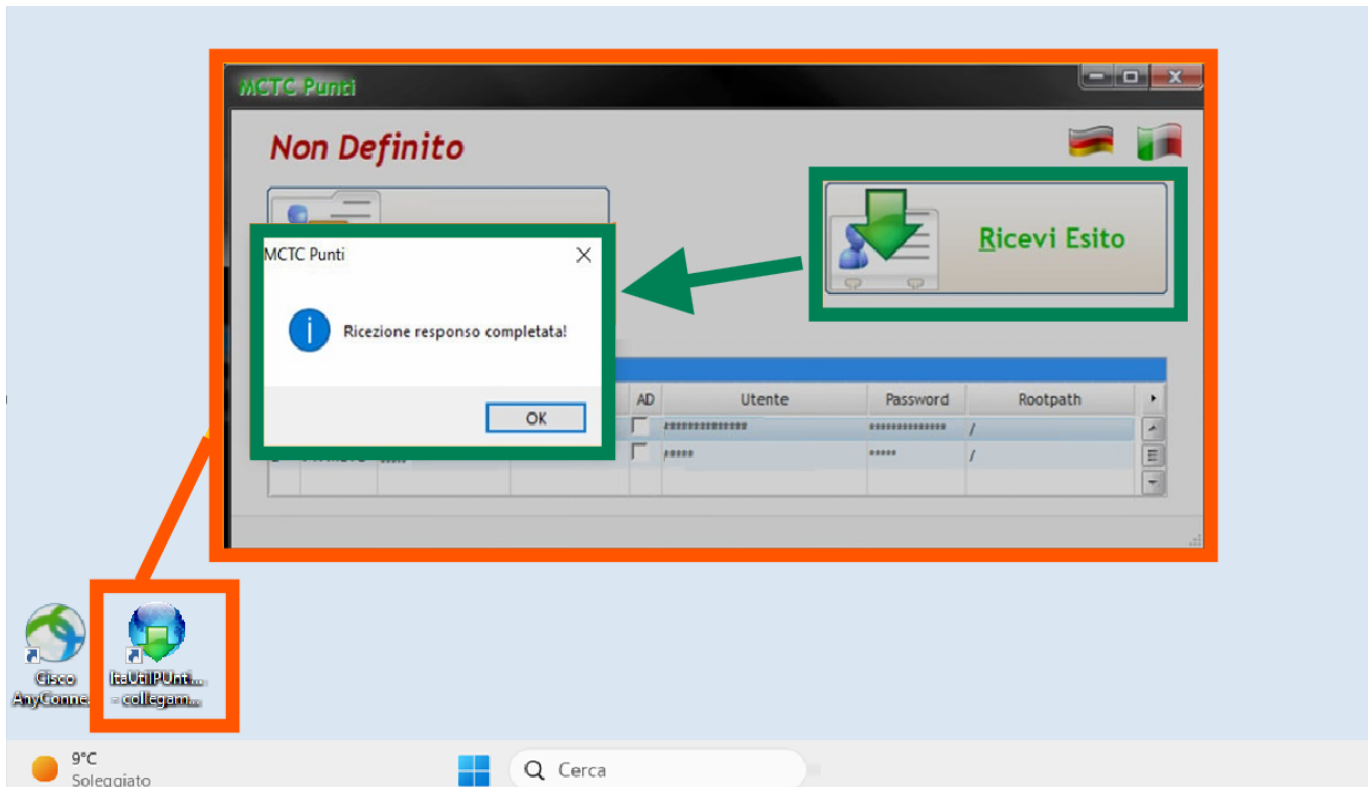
MCTC Punti

Non Definito

Ricevi Esito

MCTC Punti

Ricezione responso completata!

OK

| AD | Utente | Password | Rootpath |
|---|---|---|---|
| | ************** | ************** | / |
| | ***** | ***** | / |

Cisco AnyConne...

ItaUtilPUnt... - collegam...

9°C
Soleggiato

Cerca